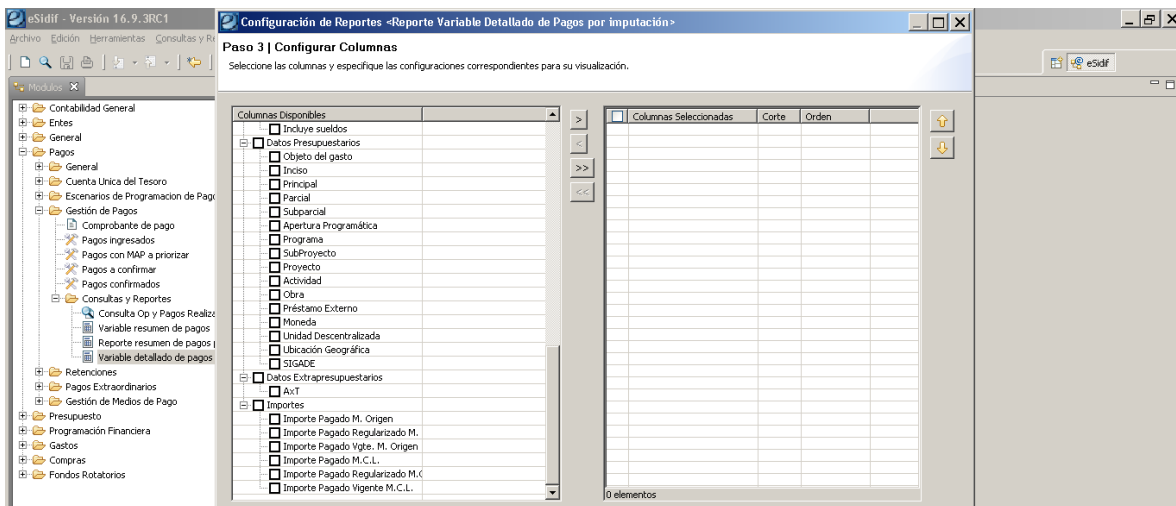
eSidif - Versión 16.9.3RC1
Archivo Edición Herramientas Consultas y Re
Modulos

Contabilidad General
Entes
General
Pagos
General
Cuenta Unica del Tesoro
Escenarios de Programacion de Pago
Gestión de Pagos
Comprobante de pago
Pagos ingresados
Pagos con MAP a priorizar
Pagos a confirmar
Pagos confirmados
Consultas y Reportes
Consulta Op y Pagos Realiza
Variable resumen de pagos
Reporte resumen de pagos
Variable detallado de pagos
Retenciones
Pagos Extraordinarios
Gestión de Medios de Pago
Presupuesto
Programación Financiera
Gastos
Compras
Fondos Rotatorios

Configuración de Reportes <Reporte Variable Detallado de Pagos por imputación>

Paso 3 | Configurar Columnas
Seleccione las columnas y especifique las configuraciones correspondientes para su visualización.

Columnas Disponibles
Incluye sueldos
Datos Presupuestarios
Objeto del gasto
Inciso
Principal
Parcial
Subparcial
Apertura Programática
Programa
SubProyecto
Proyecto
Actividad
Obra
Préstamo Externo
Moneda
Unidad Descentralizada
Ubicación Geográfica
SIGADE
Datos Extrapresupuestarios
AxT
Importes
Importe Pagado M. Origen
Importe Pagado Regularizado M.
Importe Pagado Vgte. M. Origen
Importe Pagado M.C.L.
Importe Pagado Regularizado M.C
Importe Pagado Vigente M.C.L.

>
<
>>
<<

| Columnas Seleccionadas | Corte | Orden |
|---|---|---|

0 elementos

eSidif